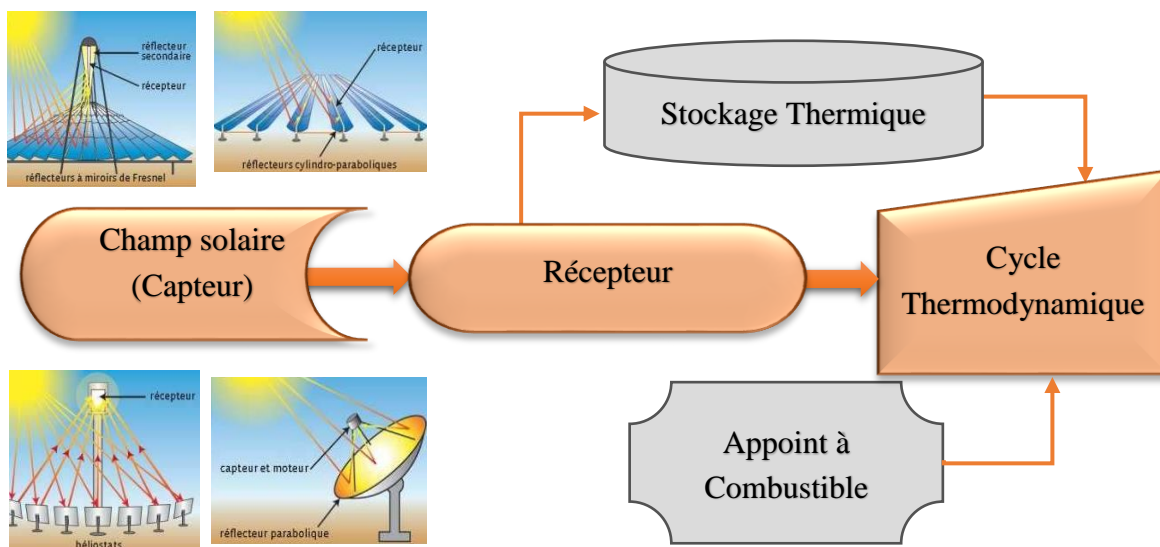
réflecteur secondaire

récepteur

réflecteurs à miroirs de Fresnel

récepteur

réflecteurs cylindro-paraboliques

Stockage Thermique

Champ solaire (Capteur)

Récepteur

Cycle Thermodynamique

récepteur

héliostats

capteur et moteur

réflecteur parabolique

Appoint à Combustible